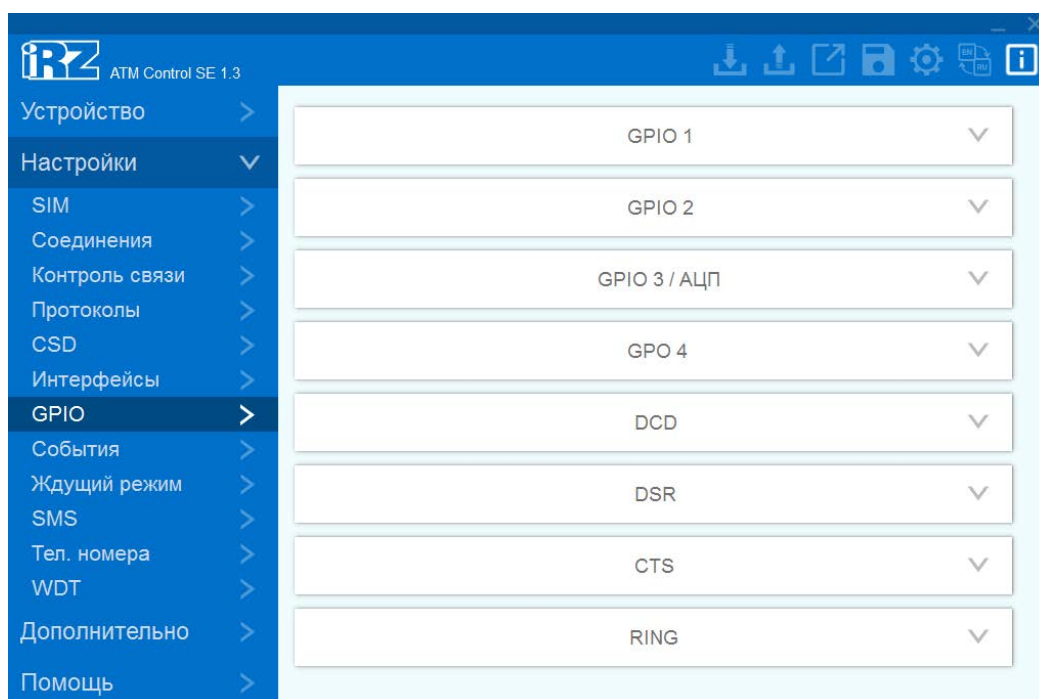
iRZ ATM Control SE 1.3

EN RU

Устройство
Настройки
SIM
Соединения
Контроль связи
Протоколы
CSD
Интерфейсы
GPIO
События
Ждущий режим
SMS
Тел. номера
WDT
Дополнительно
Помощь

GPIO 1
GPIO 2
GPIO 3 / АЦП
GPO 4
DCD
DSR
CTS
RING